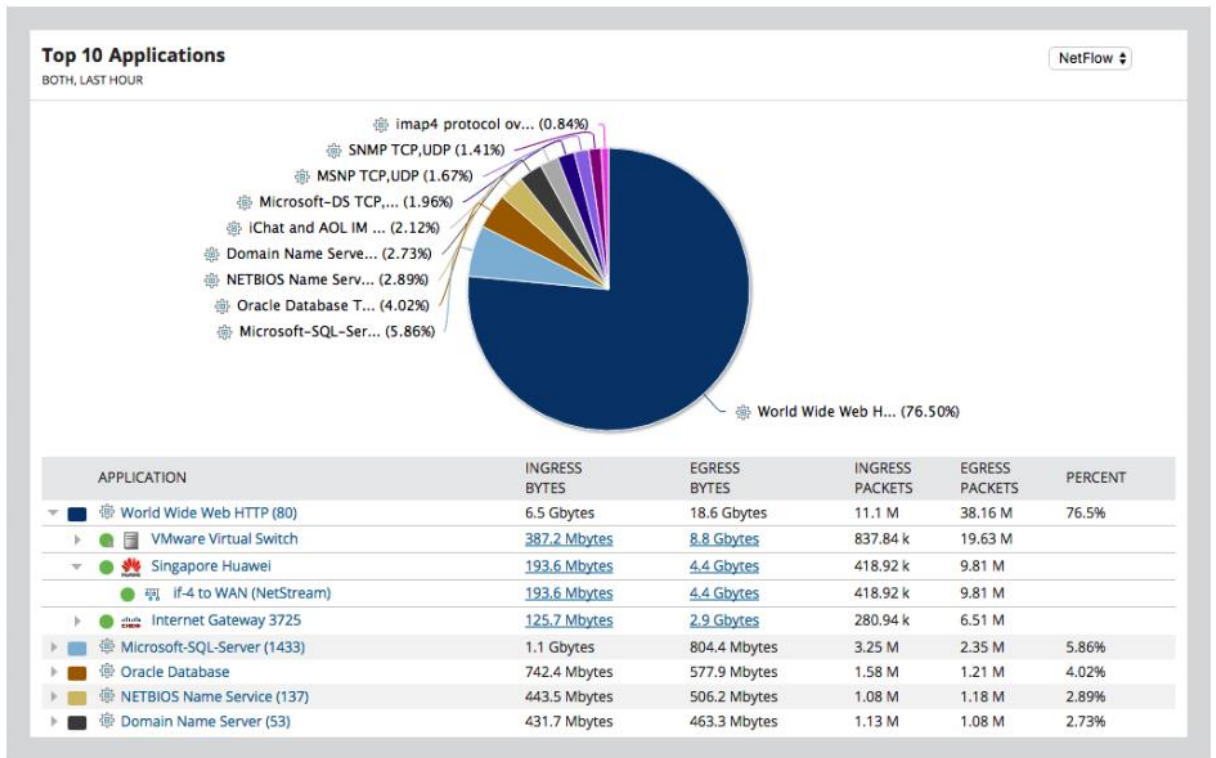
Top 10 Applications
BOTH, LAST HOUR

NetFlow

imap4 protocol ov... (0.84%)
SNMP TCP,UDP (1.41%)
MSNP TCP,UDP (1.67%)
Microsoft-DS TCP,... (1.96%)
iChat and AOL IM ... (2.12%)
Domain Name Serve... (2.73%)
NETBIOS Name Serv... (2.89%)
Oracle Database T... (4.02%)
Microsoft-SQL-Ser... (5.86%)
World Wide Web H... (76.50%)

| APPLICATION | INGRESS BYTES | EGRESS BYTES | INGRESS PACKETS | EGRESS PACKETS | PERCENT |
|---|---|---|---|---|---|
| World Wide Web HTTP (80) | 6.5 Gbytes | 18.6 Gbytes | 11.1 M | 38.16 M | 76.5% |
| VMware Virtual Switch | 387.2 Mbytes | 8.8 Gbytes | 837.84 k | 19.63 M | |
| Singapore Huawei | 193.6 Mbytes | 4.4 Gbytes | 418.92 k | 9.81 M | |
| if-4 to WAN (NetStream) | 193.6 Mbytes | 4.4 Gbytes | 418.92 k | 9.81 M | |
| Internet Gateway 3725 | 125.7 Mbytes | 2.9 Gbytes | 280.94 k | 6.51 M | |
| Microsoft-SQL-Server (1433) | 1.1 Gbytes | 804.4 Mbytes | 3.25 M | 2.35 M | 5.86% |
| Oracle Database | 742.4 Mbytes | 577.9 Mbytes | 1.58 M | 1.21 M | 4.02% |
| NETBIOS Name Service (137) | 443.5 Mbytes | 506.2 Mbytes | 1.08 M | 1.18 M | 2.89% |
| Domain Name Server (53) | 431.7 Mbytes | 463.3 Mbytes | 1.13 M | 1.08 M | 2.73% |